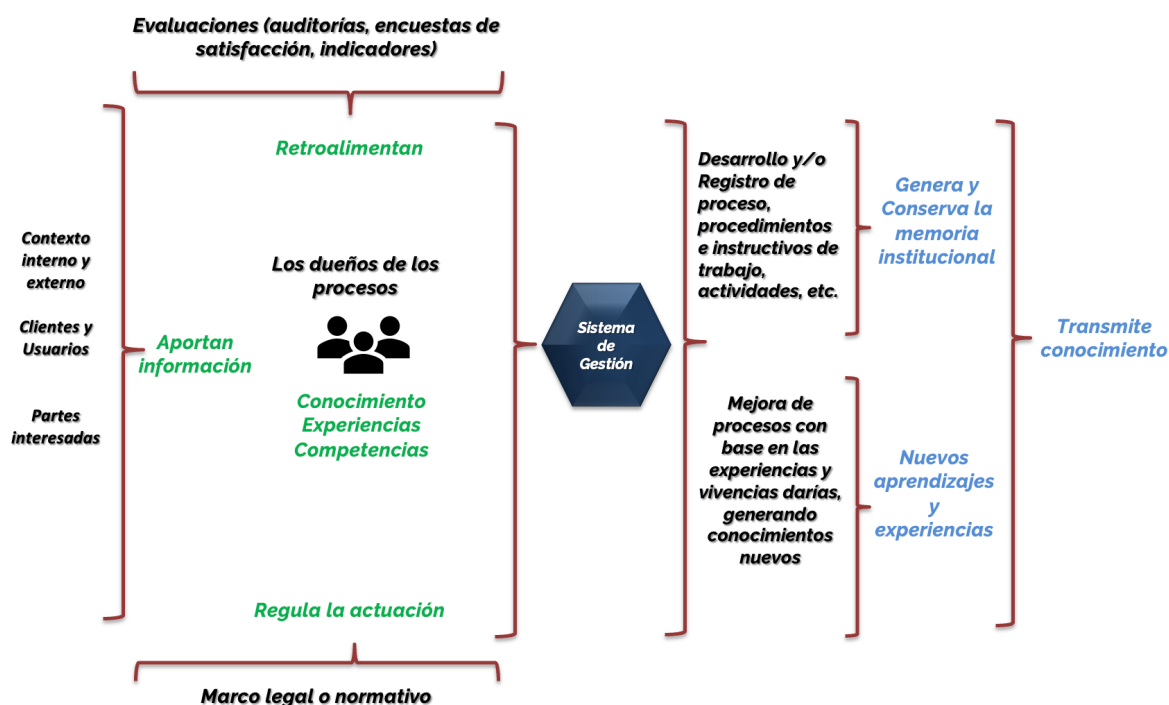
Evaluaciones (auditorías, encuestas de satisfacción, indicadores)

Retroalimentan

Contexto interno y externo

Clientes y Usuarios

Partes interesadas

Aportan información

Los dueños de los procesos

Conocimiento
Experiencias
Competencias

Regula la actuación

Sistema de Gestión

Desarrollo y/o Registro de proceso, procedimientos e instructivos de trabajo, actividades, etc.

Genera y Conserva la memoria institucional

Mejora de procesos con base en las experiencias y vivencias darías, generando conocimientos nuevos

Nuevos aprendizajes y experiencias

Transmite conocimiento

Marco legal o normativo